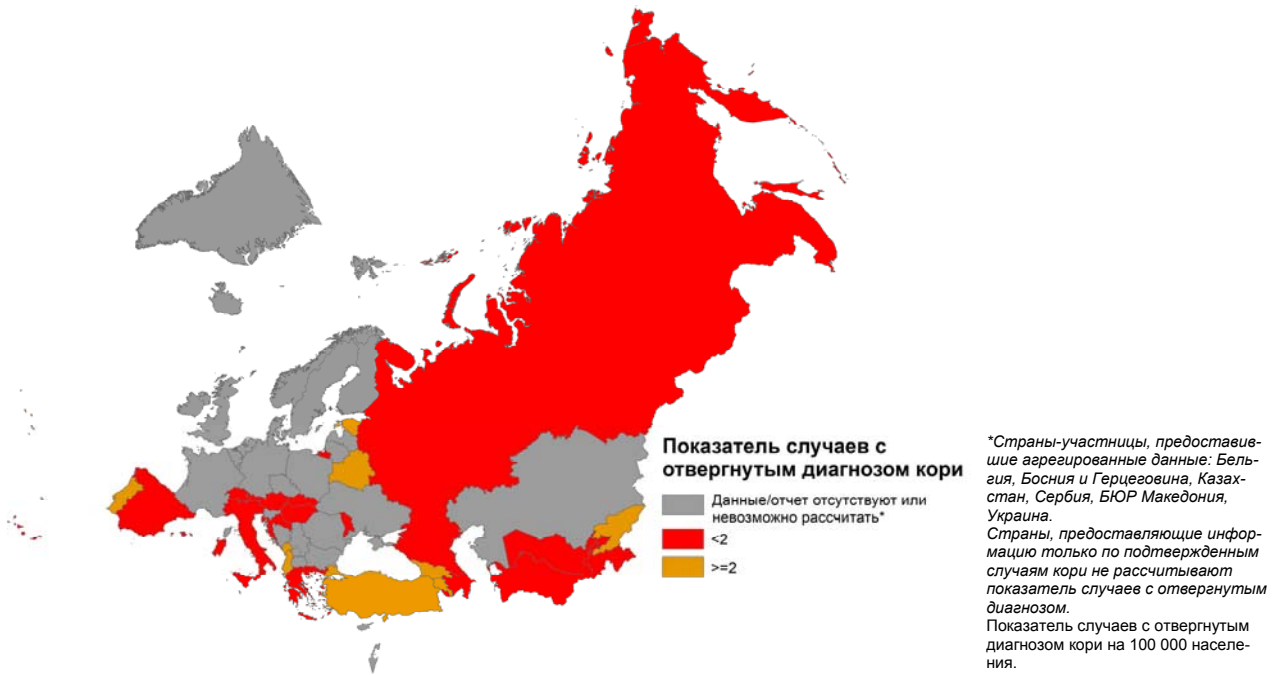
Показатель случаев с отвергнутым диагнозом кори

Данные/отчет отсутствуют или невозможно рассчитать*

<2

>=2

*Страны-участницы, предоставившие агрегированные данные: Бельгия, Босния и Герцеговина, Казахстан, Сербия, БЮР Македония, Украина.
Страны, предоставляющие информацию только по подтвержденным случаям кори не рассчитывают показатель случаев с отвергнутым диагнозом.
Показатель случаев с отвергнутым диагнозом кори на 100 000 населения.